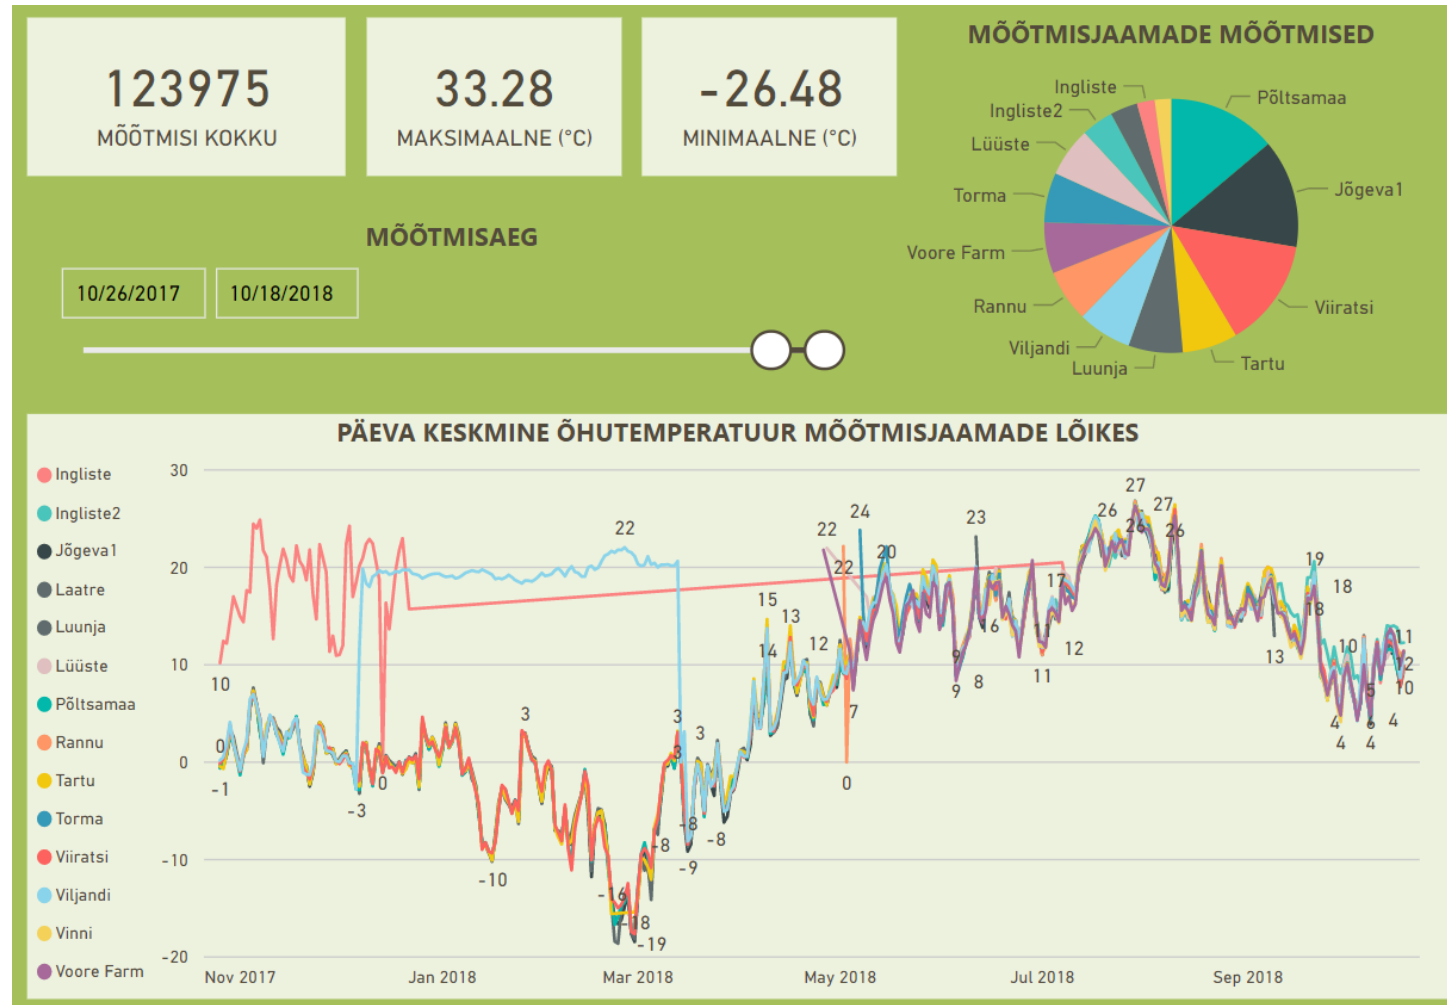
123975
MÕÕTMISI KOKKU

33.28
MAKSIMAALNE (°C)

-26.48
MINIMAALNE (°C)

MÕÕTMISAEG

10/26/2017
10/18/2018

MÕÕTMISJAAMADE MÕÕTMISED

Ingliste
Ingliste2
Lüüste
Torma
Voore Farm
Rannu
Viljandi
Luunja
Põltsamaa
Jõgeva1
Viiratsi
Tartu

PÄEVA KESKMINE ÕHUTEMPERATUUR MÕÕTMISJAAMADE LÕIKES

Ingliste
Ingliste2
Jõgeva1
Laatre
Luunja
Lüüste
Põltsamaa
Rannu
Tartu
Torma
Viiratsi
Viljandi
Vinni
Voore Farm

30
20
10
0
-10
-20

Nov 2017
Jan 2018
Mar 2018
May 2018
Jul 2018
Sep 2018

10 0 -1 -3 0 -10 3 22 -16 -18 -19 3 3 -8 -8 -9 -8 3 15 13 14 12 22 24 22 20 7 0 23 9 9 8 16 17 11 11 12 26 27 26 27 26 19 18 18 13 10 5 4 4 6 4 4 11 12 10